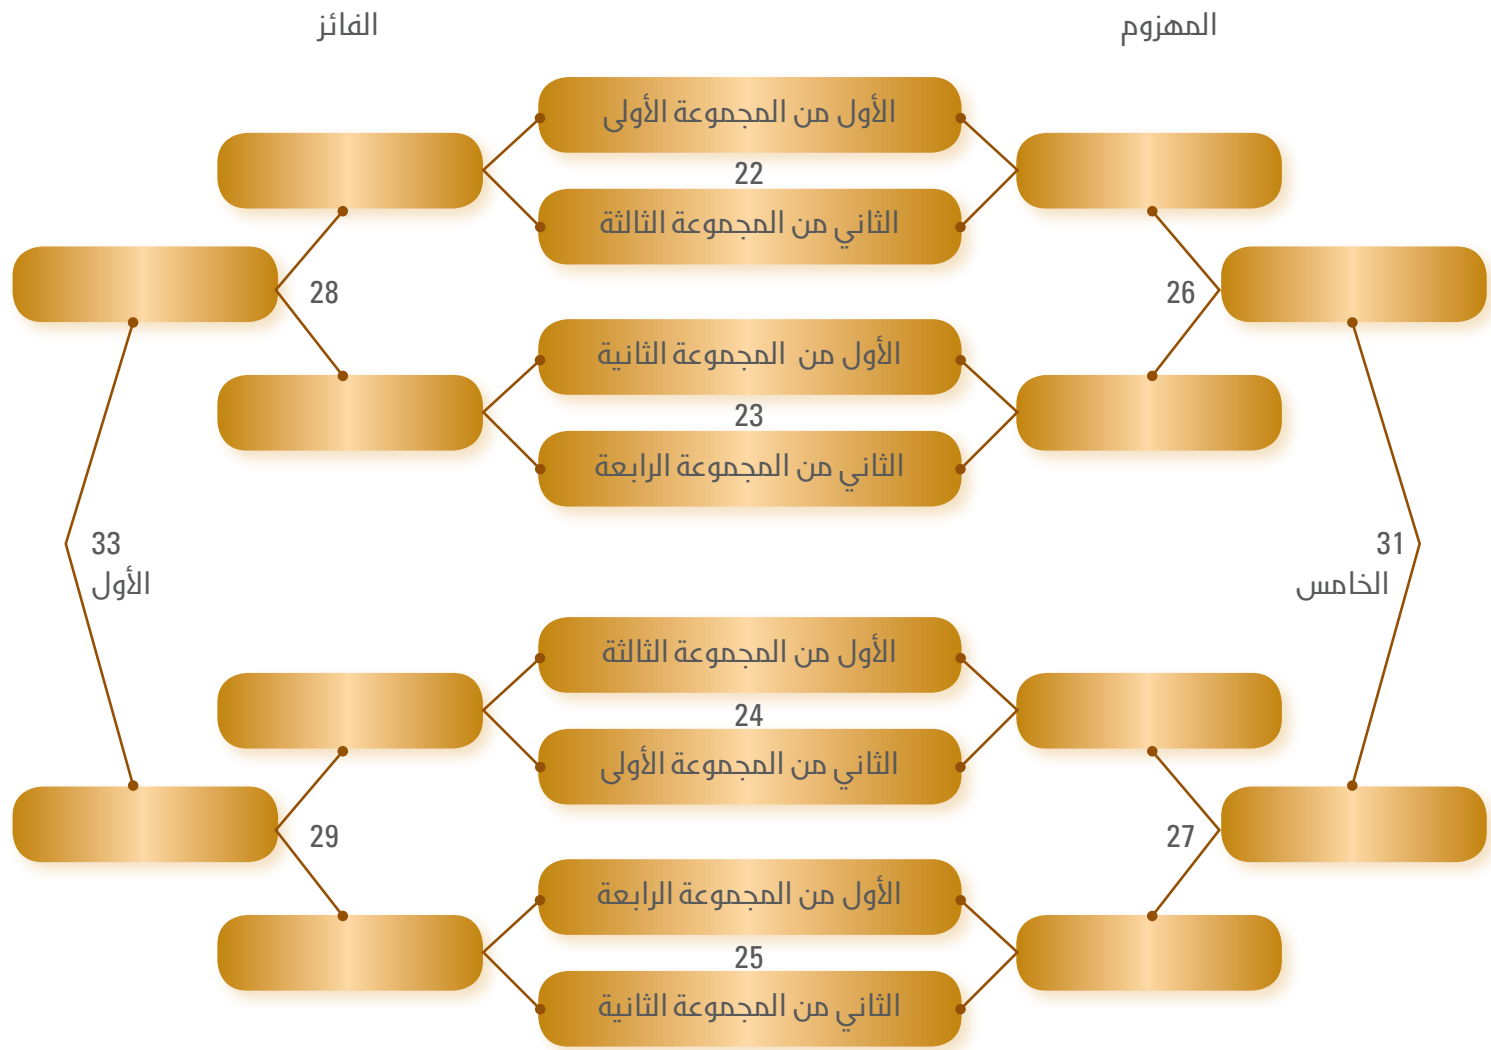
المهزوم

الفائز

الأول من المجموعة الأولى
22
الثاني من المجموعة الثالثة

26

28

الأول من المجموعة الثانية
23
الثاني من المجموعة الرابعة

31
الخامس

33
الأول

الأول من المجموعة الثالثة
24
الثاني من المجموعة الأولى

27

29

الأول من المجموعة الرابعة
25
الثاني من المجموعة الثانية